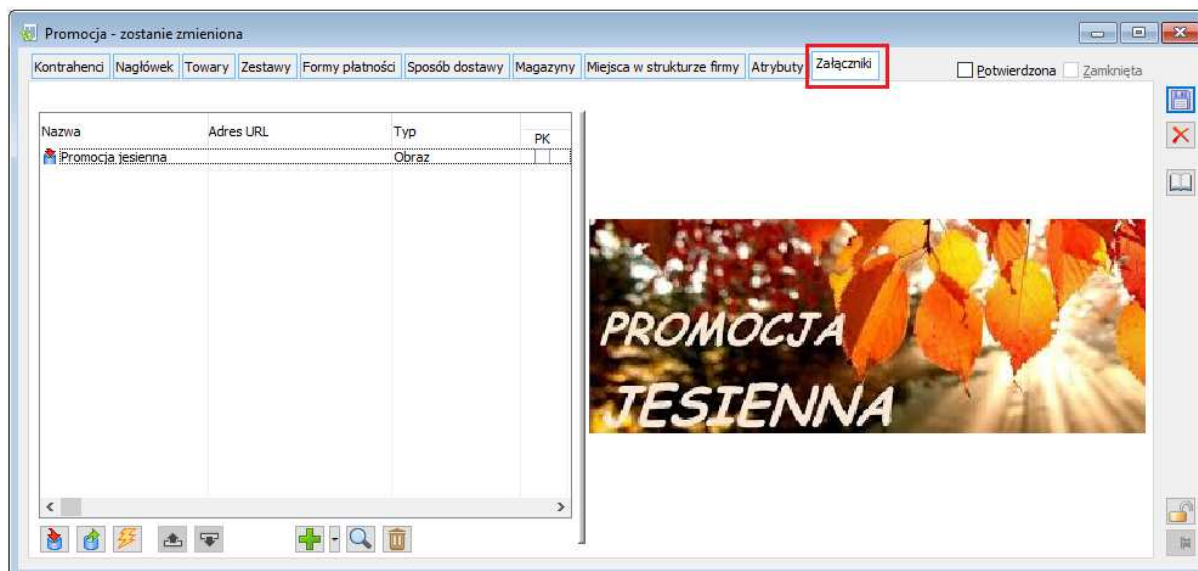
Promocja - zostanie zmieniona

Kontrahenci | Nagłówek | Towary | Zestawy | Formy płatności | Sposób dostawy | Magazyny | Miejsca w strukturze firmy | Atrybuty | Załączniki

Potwierdzona Zamknięta

| Nazwa | Adres URL | Typ | PK |
|---|---|---|---|
| Promocja jesienna | | Obraz | |

PROMOCJA JESIENNA